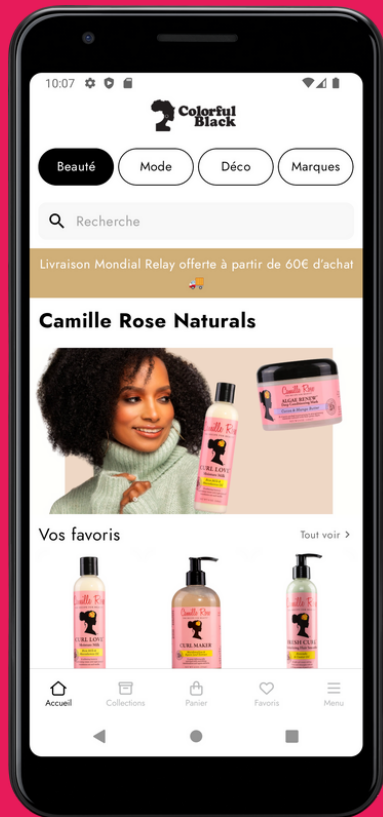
10:07

Colorful Black

Beauté
Mode
Déco
Marques

Recherche

Livraison Mondial Relay offerte à partir de 60€ d'achat

Camille Rose Naturals

Camille Rose
ALGAE RENEW
Camille Rose
CURL LOVE

Vos favoris
Tout voir >

Camille Rose
CURL LOVE
Camille Rose
CURL MAKER
Camille Rose
FRESH CURL

Accueil
Collections
Panier
Favoris
Menu